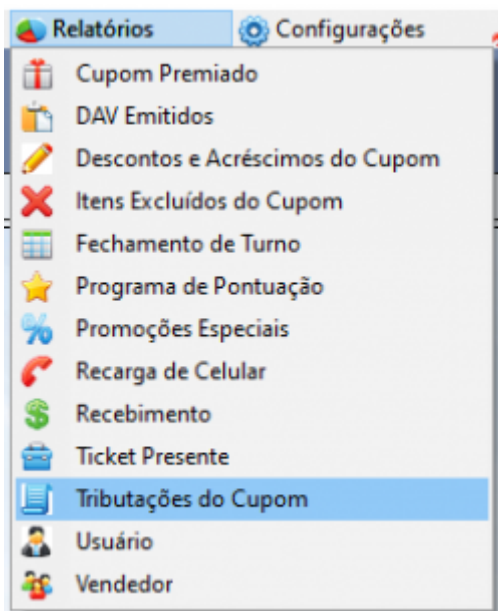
Relatórios
Configurações
Cupom Premiado
DAV Emitidos
Descontos e Acréscimos do Cupom
Itens Excluídos do Cupom
Fechamento de Turno
Programa de Pontuação
Promoções Especiais
Recarga de Celular
Recebimento
Ticket Presente
Tributações do Cupom
Usuário
Vendedor